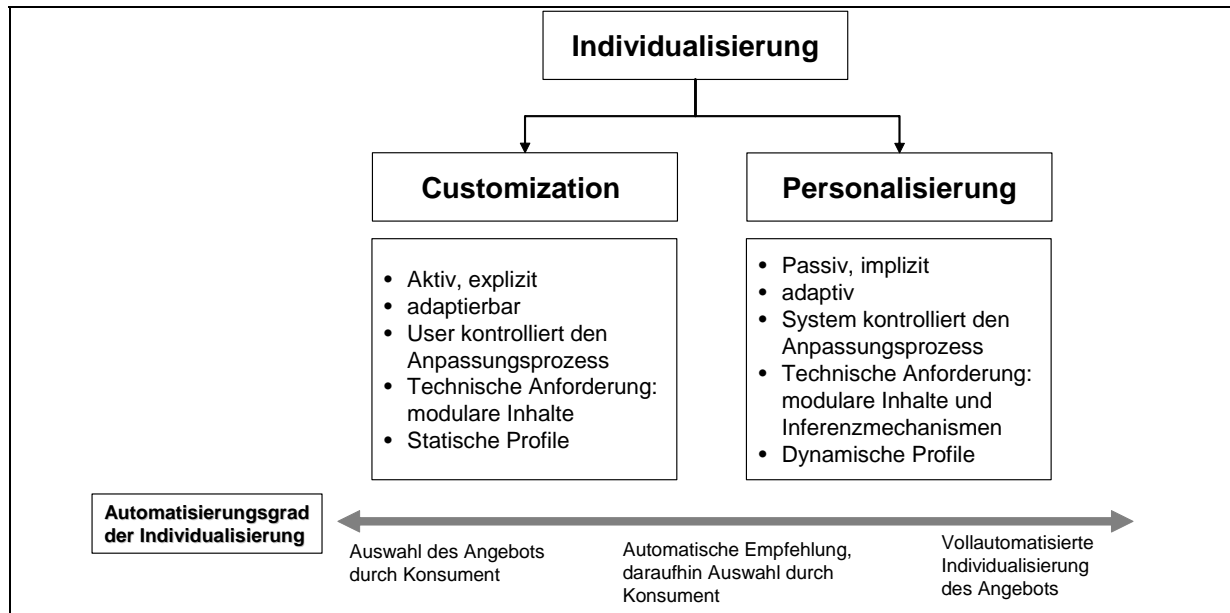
Individualisierung

Customization

Personalisierung

- Aktiv, explizit
- adaptierbar
- User kontrolliert den Anpassungsprozess
- Technische Anforderung: modulare Inhalte
- Statische Profile

- Passiv, implizit
- adaptiv
- System kontrolliert den Anpassungsprozess
- Technische Anforderung: modulare Inhalte und Inferenzmechanismen
- Dynamische Profile

Automatisierungsgrad der Individualisierung

Auswahl des Angebots durch Konsument

Automatische Empfehlung, daraufhin Auswahl durch Konsument

Vollautomatisierte Individualisierung des Angebots